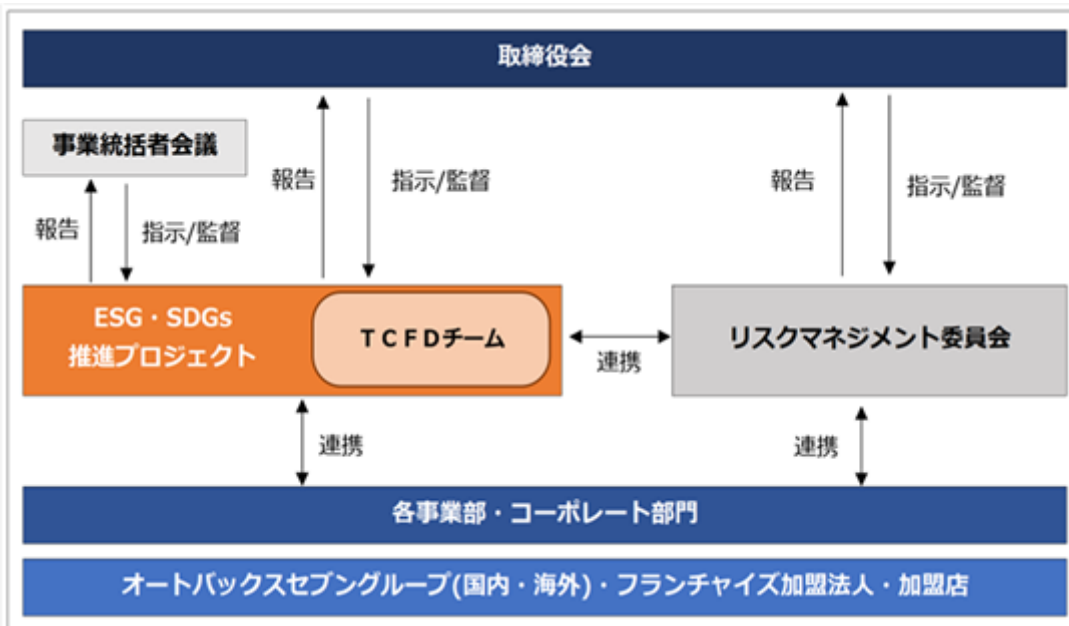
取締役会

事業統括者会議

報告

指示/監督

報告

指示/監督

報告

指示/監督

ESG・SDGs
推進プロジェクト

TCFDチーム

連携

リスクマネジメント委員会

連携

連携

各事業部・コーポレート部門

オートバックスセブングループ(国内・海外)・フランチャイズ加盟法人・加盟店